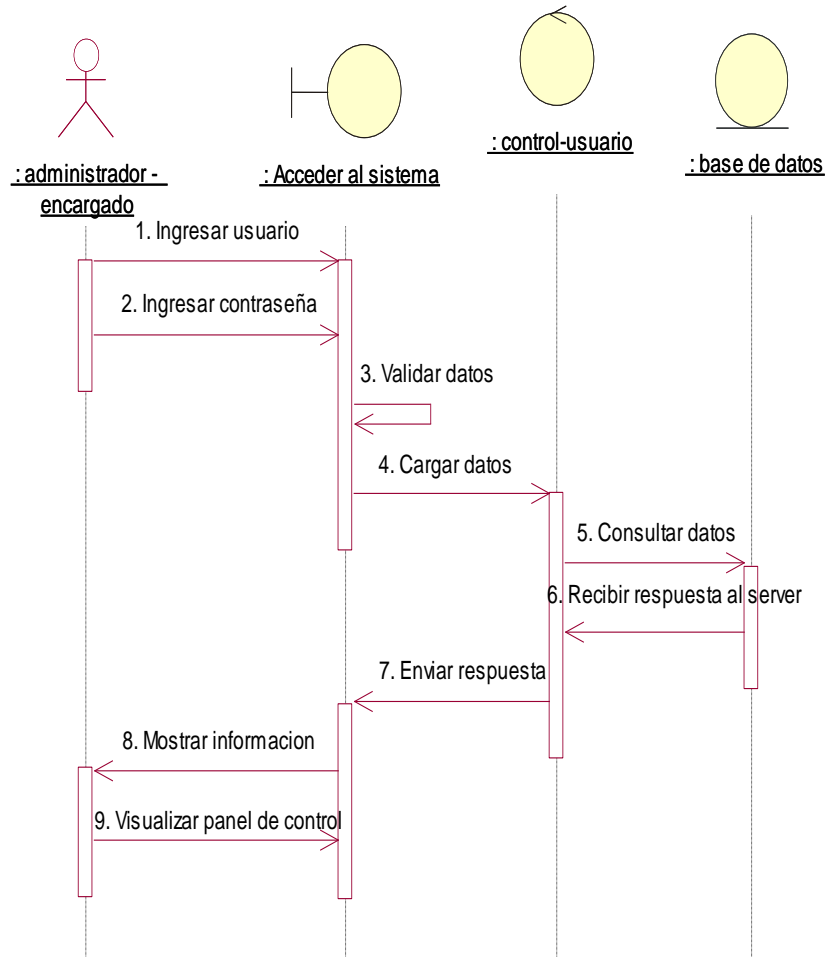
: administrador - encargado

: Acceder al sistema

: control-usuario

: base de datos

1. Ingresar usuario

2. Ingresar contraseña

3. Validar datos

4. Cargar datos

5. Consultar datos

6. Recibir respuesta al server

7. Enviar respuesta

8. Mostrar informacion

9. Visualizar panel de control